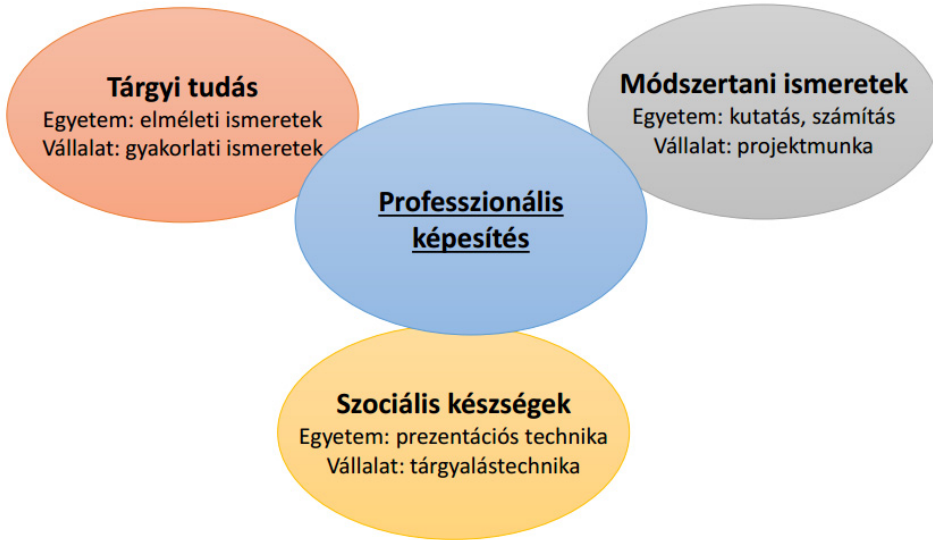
Tárgyi tudás
Egyetem: elméleti ismeretek
Vállalat: gyakorlati ismeretek

Módszertani ismeretek
Egyetem: kutatás, számítás
Vállalat: projektmunka

Professzionális képesítés

Szociális készségek
Egyetem: prezentációs technika
Vállalat: tárgyalástechnika